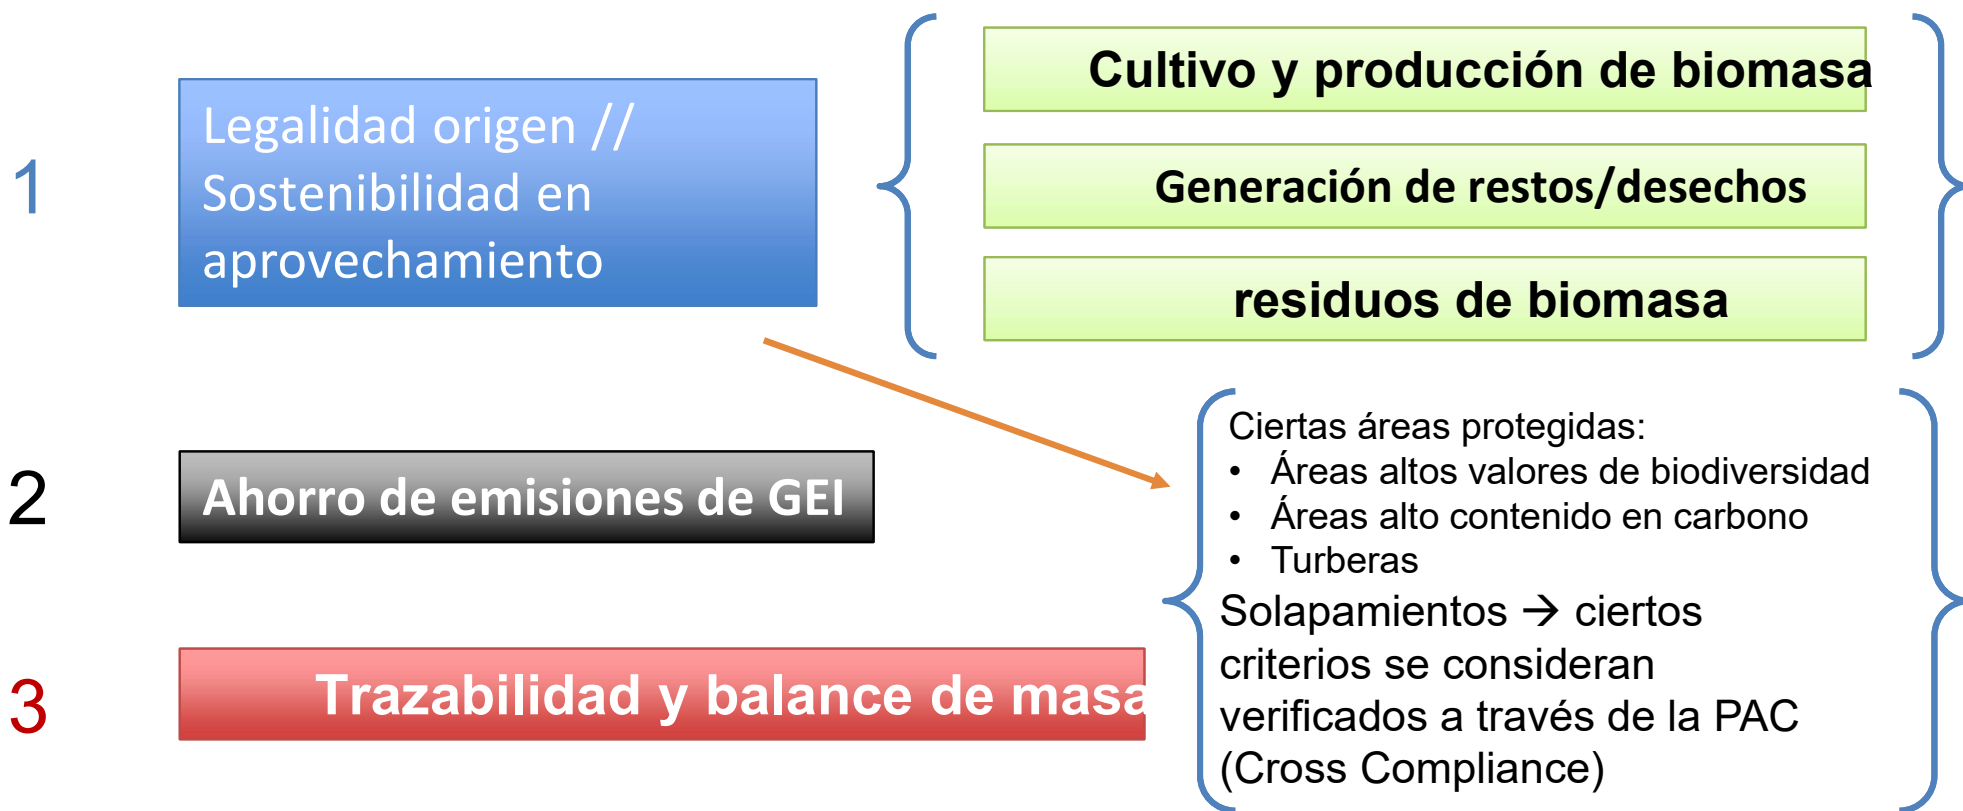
1

Legalidad origen // Sostenibilidad en aprovechamiento

Cultivo y producción de biomasa

Generación de restos/desechos

residuos de biomasa

2

Ahorro de emisiones de GEI

Ciertas áreas protegidas:
• Áreas altos valores de biodiversidad
• Áreas alto contenido en carbono
• Turberas
Solapamientos → ciertos criterios se consideran verificados a través de la PAC (Cross Compliance)

3

Trazabilidad y balance de masa